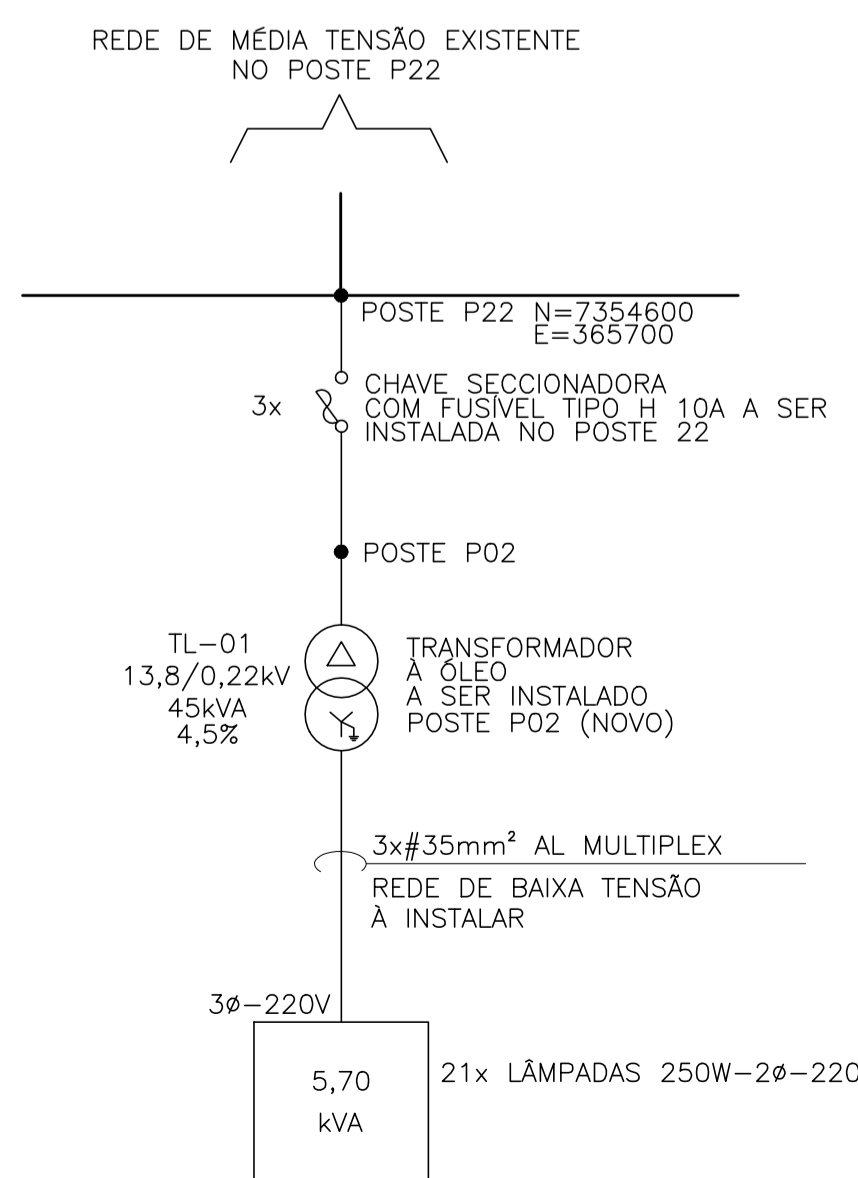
REDE DE MÉDIA TENSÃO EXISTENTE
NO POSTE P22

POSTE P22 N=7354600
E=365700

3x

CHAVE SECCIONADORA
COM FUSÍVEL TIPO H 10A A SER
INSTALADA NO POSTE 22

POSTE P02

TL-01
13,8/0,22kV
45kVA
4,5%

TRANSFORMADOR
À ÓLEO
A SER INSTALADO
POSTE P02 (NOVO)

3x#35mm² AL MULTIPLEX

REDE DE BAIXA TENSÃO
À INSTALAR

3ø-220V

5,70
kVA

21x LÂMPADAS 250W-2ø-220